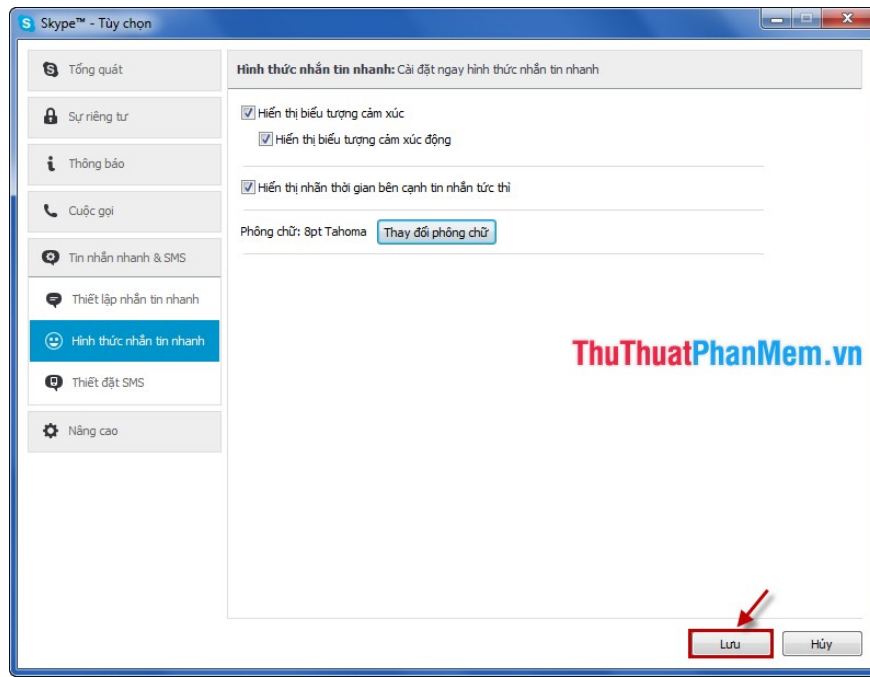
Skype™ - Tùy chọn

Tổng quát

Sự riêng tư

Thông báo

Cuộc gọi

Tin nhắn nhanh & SMS

Thiết lập nhắn tin nhanh

Hình thức nhắn tin nhanh

Thiết đặt SMS

Nâng cao

**Hình thức nhắn tin nhanh:** Cài đặt ngay hình thức nhắn tin nhanh

Hiển thị biểu tượng cảm xúc

Hiển thị biểu tượng cảm xúc động

Hiển thị nhãn thời gian bên cạnh tin nhắn tức thì

Phông chữ: 8pt Tahoma

Thay đổi phông chữ

ThuThuatPhanMem.vn

Lưu

Hủy